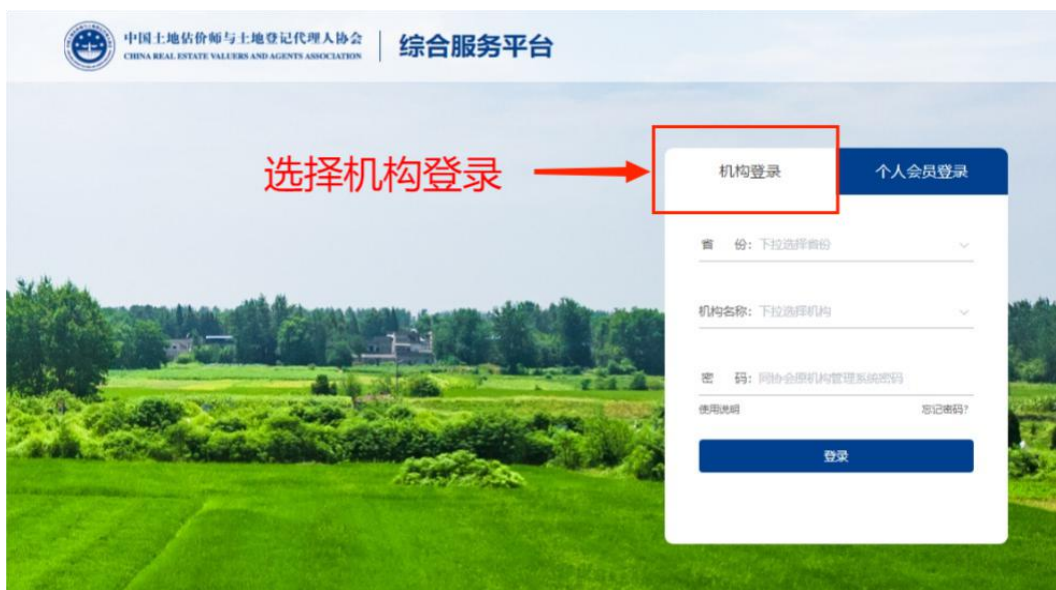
中国土地估价师与土地登记代理人协会
CHINA REAL ESTATE VALUERS AND AGENTS ASSOCIATION
综合服务平台

选择机构登录

机构登录
个人会员登录

省 份: 下拉选择省份

机构名称: 下拉选择机构

密 码: 同协会原机构管理系统密码

使用说明
忘记密码?

登录